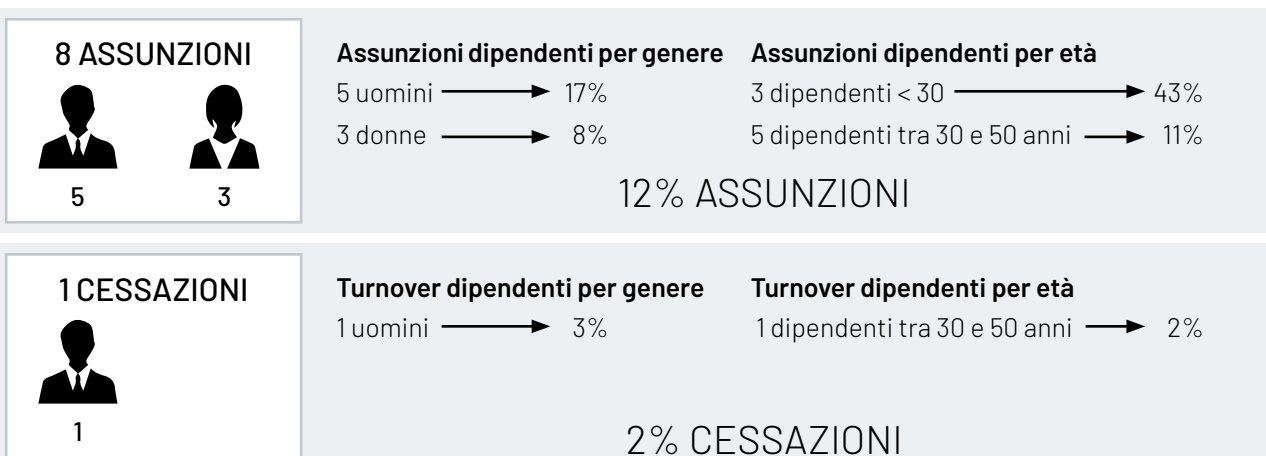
8 ASSUNZIONI

5 3

Assunzioni dipendenti per genere

5 uomini → 17%

3 donne → 8%

Assunzioni dipendenti per età

3 dipendenti < 30 → 43%

5 dipendenti tra 30 e 50 anni → 11%

12% ASSUNZIONI

1 CESSAZIONI

1

Turnover dipendenti per genere

1 uomini → 3%

Turnover dipendenti per età

1 dipendenti tra 30 e 50 anni → 2%

2% CESSAZIONI